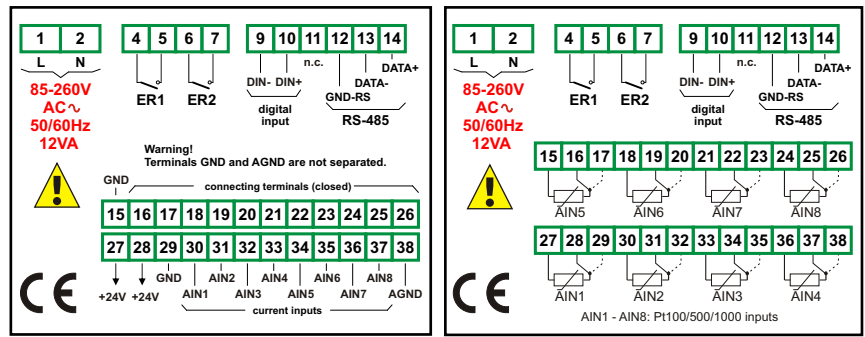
1 2
L N
85-260V
AC~
50/60Hz
12VA

4 5 6 7
ER1 ER2

9 10 11 12 13 14
DIN- DIN+ n.c. DATA+ DATA- GND-RS
digital input
RS-485

Warning!
Terminals GND and AGND are not separated.

GND
connecting terminals (closed)

| 15 | 16 | 17 | 18 | 19 | 20 | 21 | 22 | 23 | 24 | 25 | 26 |
|---|---|---|---|---|---|---|---|---|---|---|---|

| 27 | 28 | 29 | 30 | 31 | 32 | 33 | 34 | 35 | 36 | 37 | 38 |
|---|---|---|---|---|---|---|---|---|---|---|---|

+24V +24V GND AIN1 AIN2 AIN3 AIN4 AIN5 AIN6 AIN7 AIN8 AGND
current inputs

CE

1 2
L N
85-260V
AC~
50/60Hz
12VA

4 5 6 7
ER1 ER2

9 10 11 12 13 14
DIN- DIN+ n.c. DATA+ DATA- GND-RS
digital input
RS-485

| 15 | 16 | 17 | 18 | 19 | 20 | 21 | 22 | 23 | 24 | 25 | 26 |
|---|---|---|---|---|---|---|---|---|---|---|---|

AIN5 AIN6 AIN7 AIN8

| 27 | 28 | 29 | 30 | 31 | 32 | 33 | 34 | 35 | 36 | 37 | 38 |
|---|---|---|---|---|---|---|---|---|---|---|---|

AIN1 AIN2 AIN3 AIN4

CE

AIN1 - AIN8: Pt100/500/1000 inputs